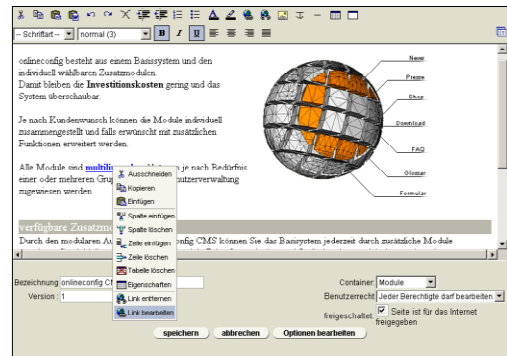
-- Schriftart -- normal (3) B I U

onlineconfig besteht aus einem Basissystem und den individuell wählbaren Zusatzmodulen.
Damit bleiben die **Investitionskosten** gering und das System überschaubar.

Je nach Kundenwunsch können die Module individuell zusammengestellt und falls erwünscht mit zusätzlichen Funktionen erweitert werden.

Alle Module sind **multilin**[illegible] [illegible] je nach Bedürfnis einer oder mehreren Gru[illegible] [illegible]utzerverwaltung zugewiesen werden

News
Presse
Shop
Download
FAQ
Glossar
Formular

Ausschneiden
Kopieren
Einfügen
Spalte einfügen
Spalte löschen
Zeile einfügen
Zeile löschen
Tabelle löschen
Eigenschaften
Link entfernen
Link bearbeiten

verfügbare Zusatzm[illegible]

Durch den modularen Au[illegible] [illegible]nfig CMS können Sie das Basisystem jederzeit durch zusätzliche Module

Bezeichnung onlineconfig C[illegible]
Version 1

Container: Module
Benutzerrecht: Jeder Berechtigte darf bearbeiten
freigeschaltet: Seite ist für das Internet freigegeben

speichern abbrechen Optionen bearbeiten